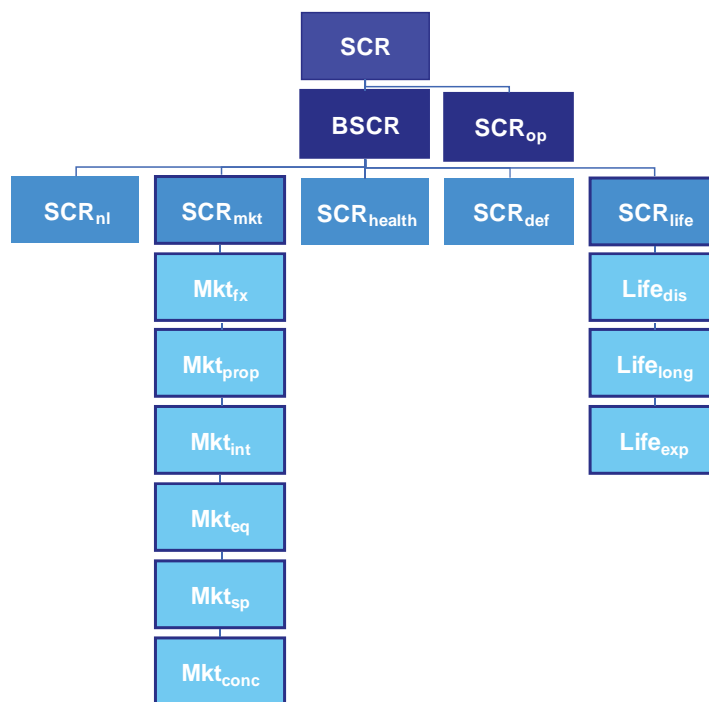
SCR

BSCR

$SCR_{op}$

$SCR_{nl}$

$SCR_{mkt}$

$Mkt_{fx}$

$Mkt_{prop}$

$Mkt_{int}$

$Mkt_{eq}$

$Mkt_{sp}$

$Mkt_{conc}$

$SCR_{health}$

$SCR_{def}$

$SCR_{life}$

$Life_{dis}$

$Life_{long}$

$Life_{exp}$